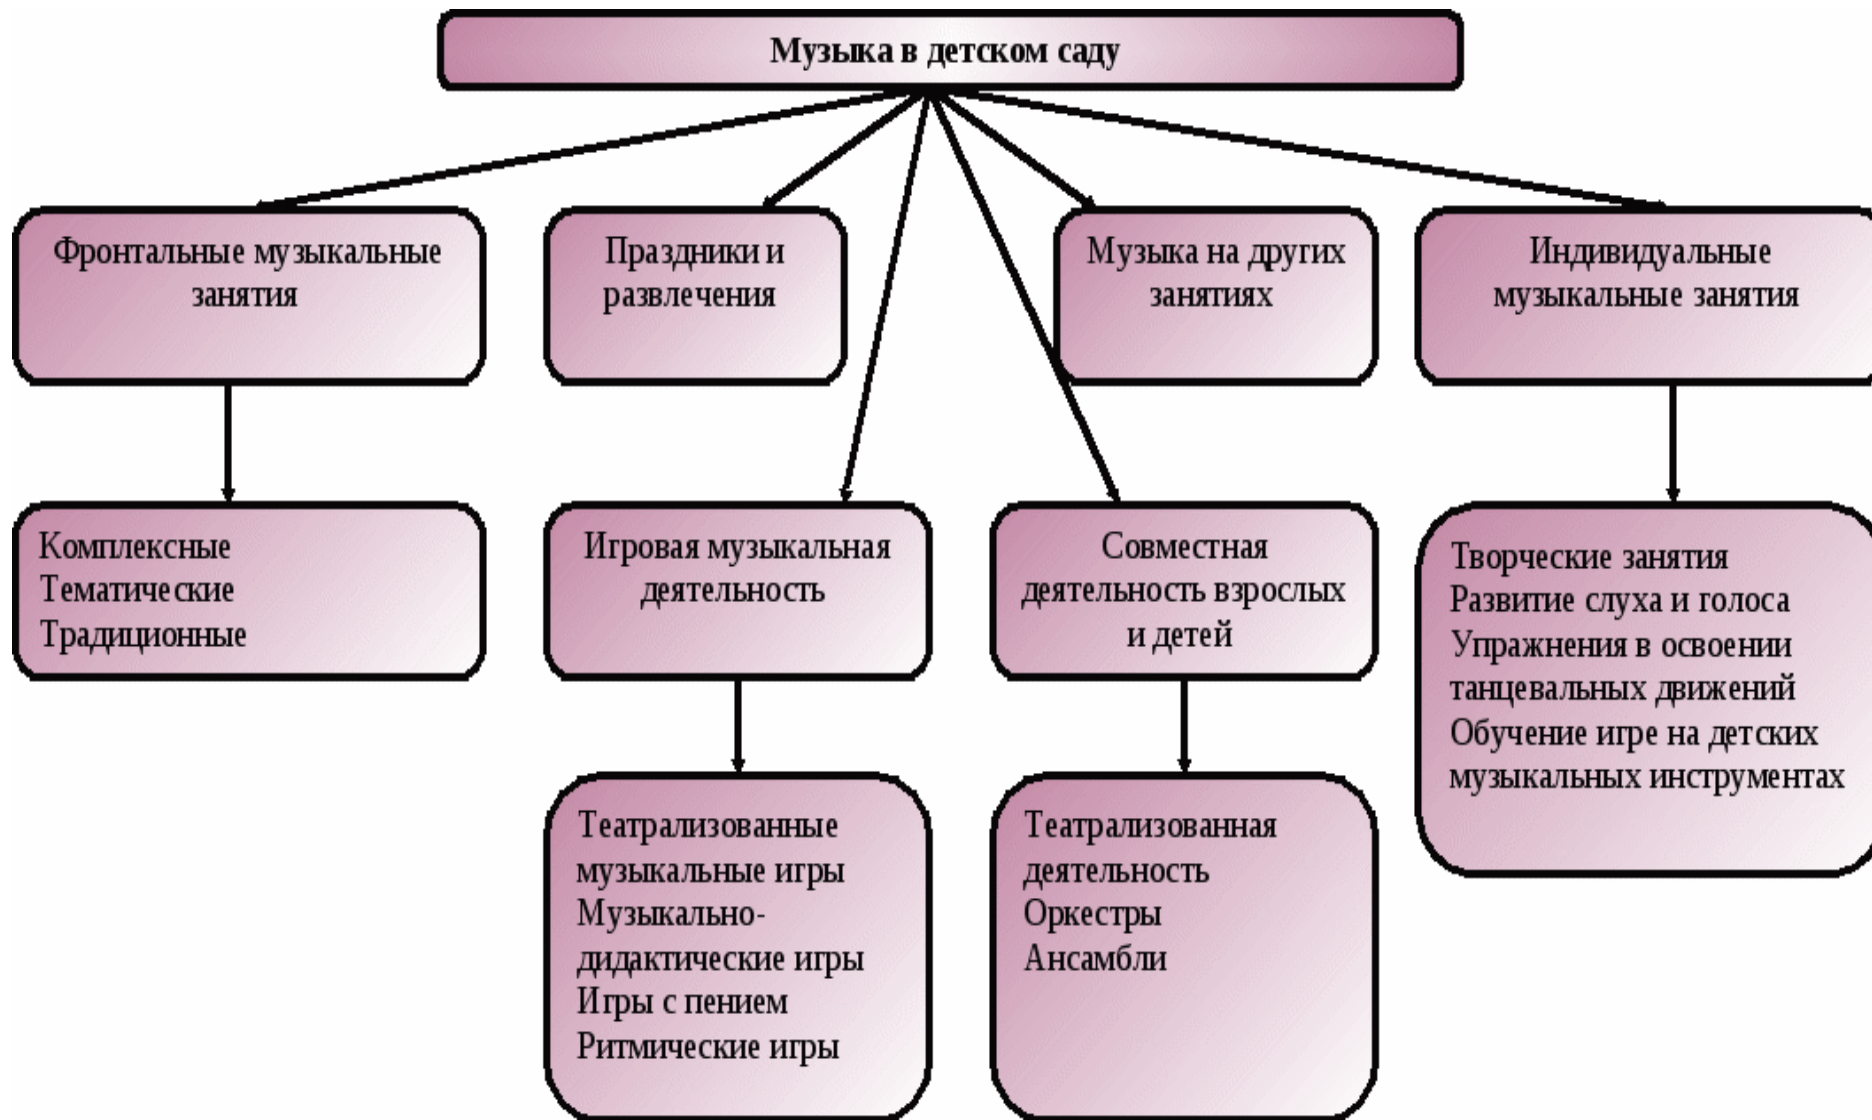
Музыка в детском саду

Фронтальные музыкальные занятия

Праздники и развлечения

Музыка на других занятиях

Индивидуальные музыкальные занятия

Комплексные
Тематические
Традиционные

Игровая музыкальная деятельность

Совместная деятельность взрослых и детей

Творческие занятия
Развитие слуха и голоса
Упражнения в освоении танцевальных движений
Обучение игре на детских музыкальных инструментах

Театрализованные музыкальные игры
Музыкально-дидактические игры
Игры с пением
Ритмические игры

Театрализованная деятельность
Оркестры
Ансамбли